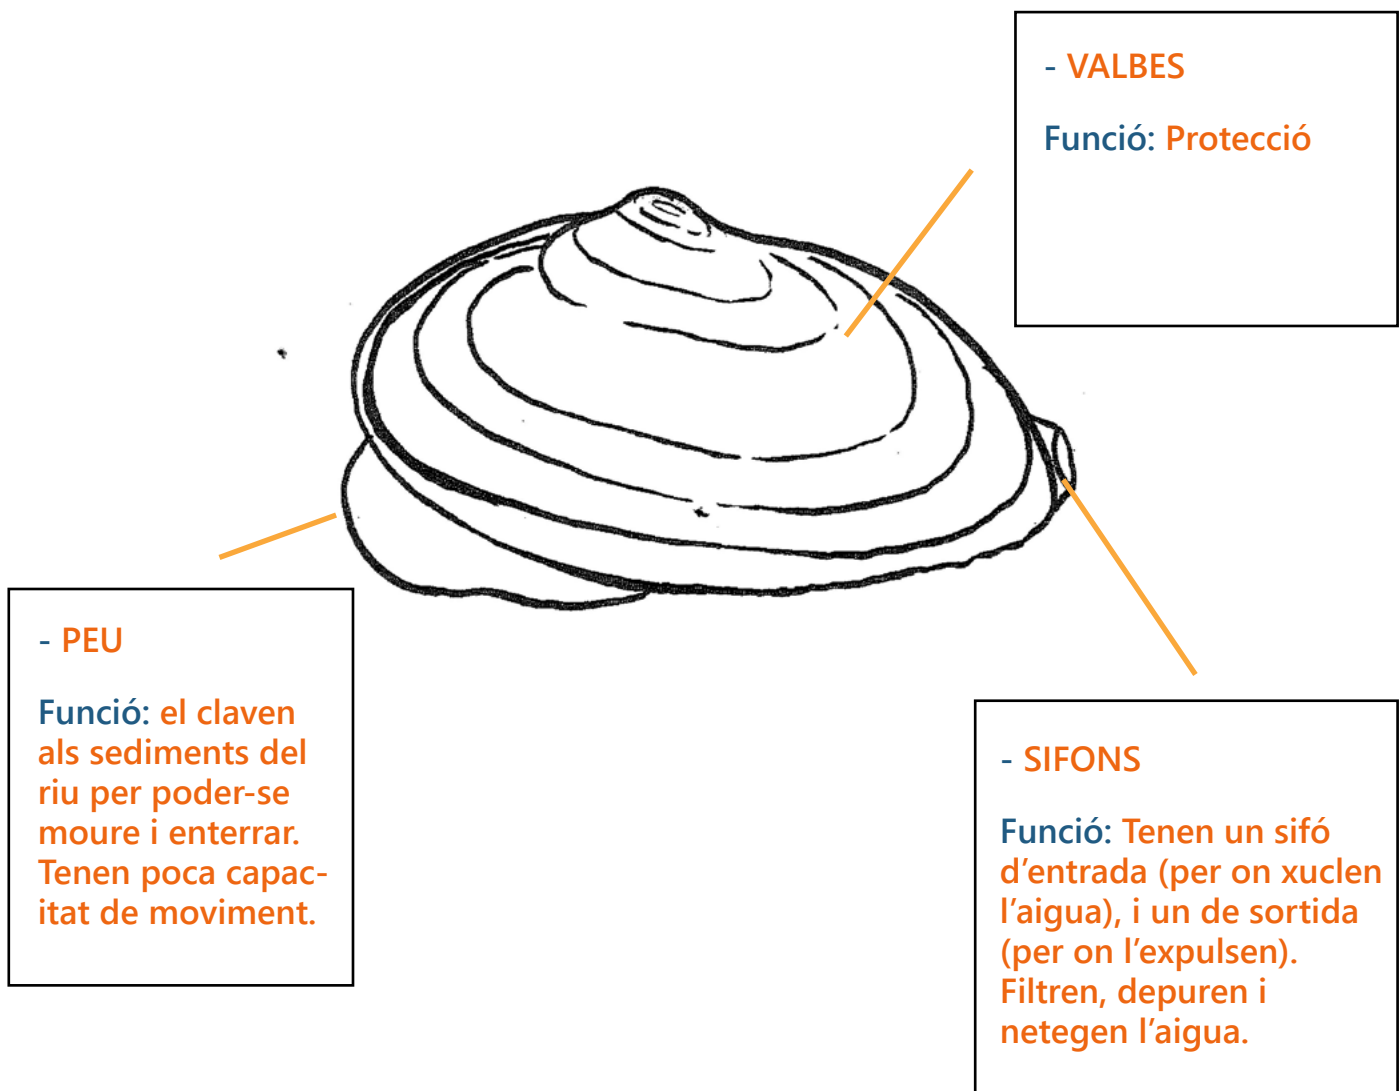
- VALBES

Funció: Protecció

- PEU

Funció: el claven als sediments del riu per poder-se moure i enterrar. Tenen poca capacitat de moviment.

- SIFONS

Funció: Tenen un sifó d'entrada (per on xuclen l'aigua), i un de sortida (per on l'expulsen). Filtren, depuren i netegen l'aigua.